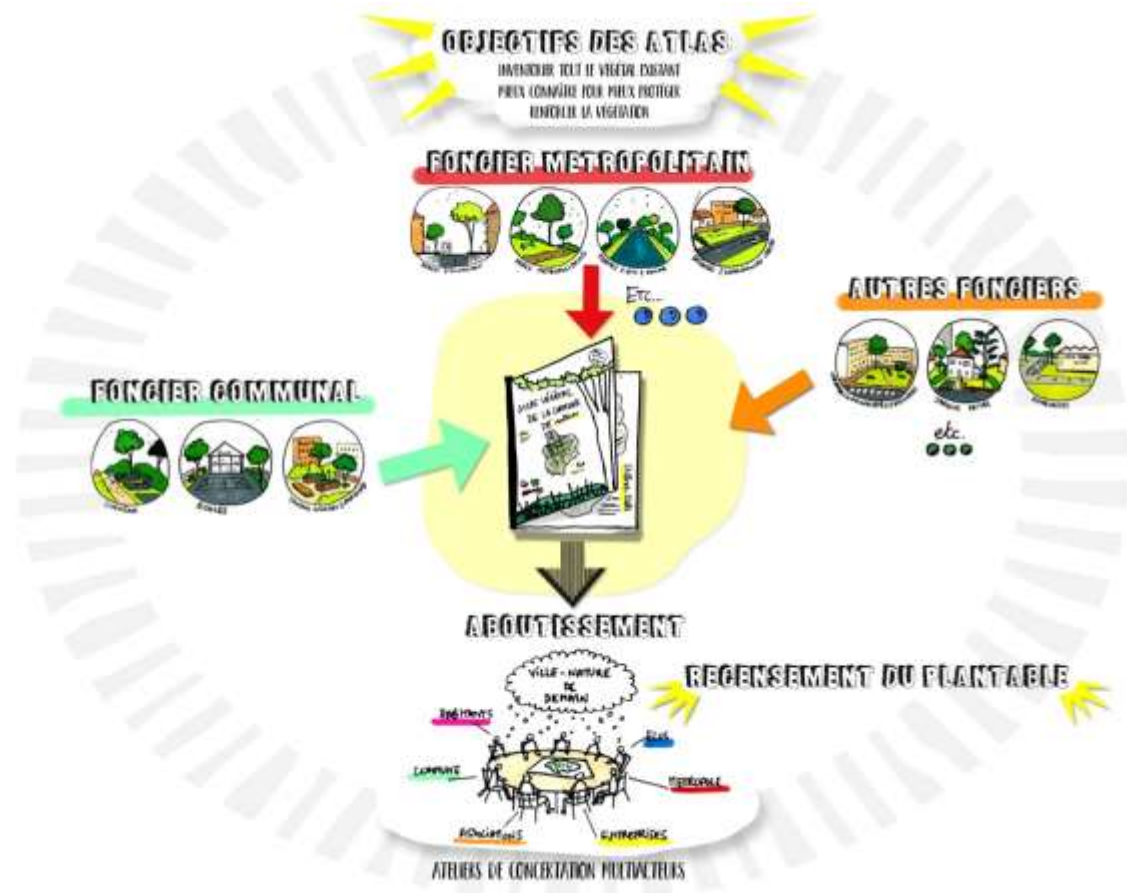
OBJECTIFS DES ATLAS
INVENTORIER TOUT LE VÉGÉTAL EXISTANT
MIEUX CONNAÎTRE POUR MIEUX PROTÉGER
RENFORCER LA VÉGÉTATION

FONCIER METROPOLITAIN

ETC...

AUTRES FONCIERS

etc.

FONCIER COMMUNAL

ATLAS VÉGÉTAL DE LA COMMUNE DE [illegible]

ABOUTISSEMENT

VILLE - NATURE DE DEMAIN

RECENSEMENT DU PLANTABLE

BAILLEURS
ÉLUS
COMMUNE
MÉTROPOLE
ASSOCIATIONS
ENTREPRISES

ATELIERS DE CONCERTATION MULTIACTEURS